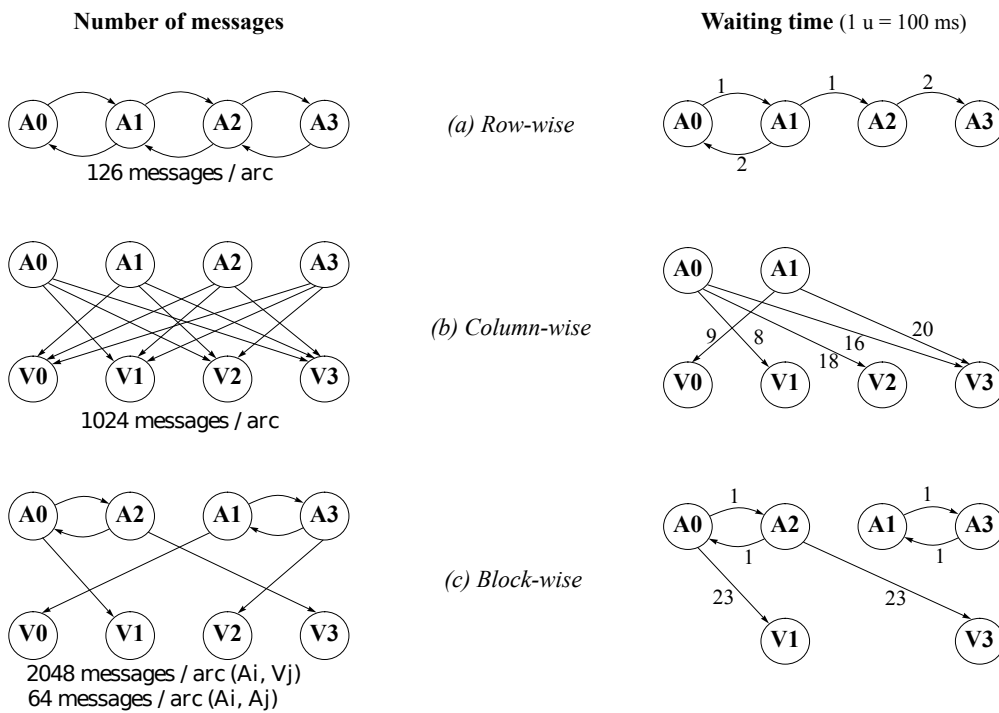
Number of messages

Waiting time (1 u = 100 ms)

A0 A1 A2 A3

126 messages / arc

(a) Row-wise

1 1 2

A0 A1 A2 A3

2

A0 A1 A2 A3

V0 V1 V2 V3

1024 messages / arc

(b) Column-wise

A0 A1

9 8 16 20 18

V0 V1 V2 V3

A0 A2 A1 A3

V0 V1 V2 V3

2048 messages / arc (Ai, Vj)
64 messages / arc (Ai, Aj)

(c) Block-wise

1 1

A0 A2 A1 A3

1 1

23 23

V1 V3